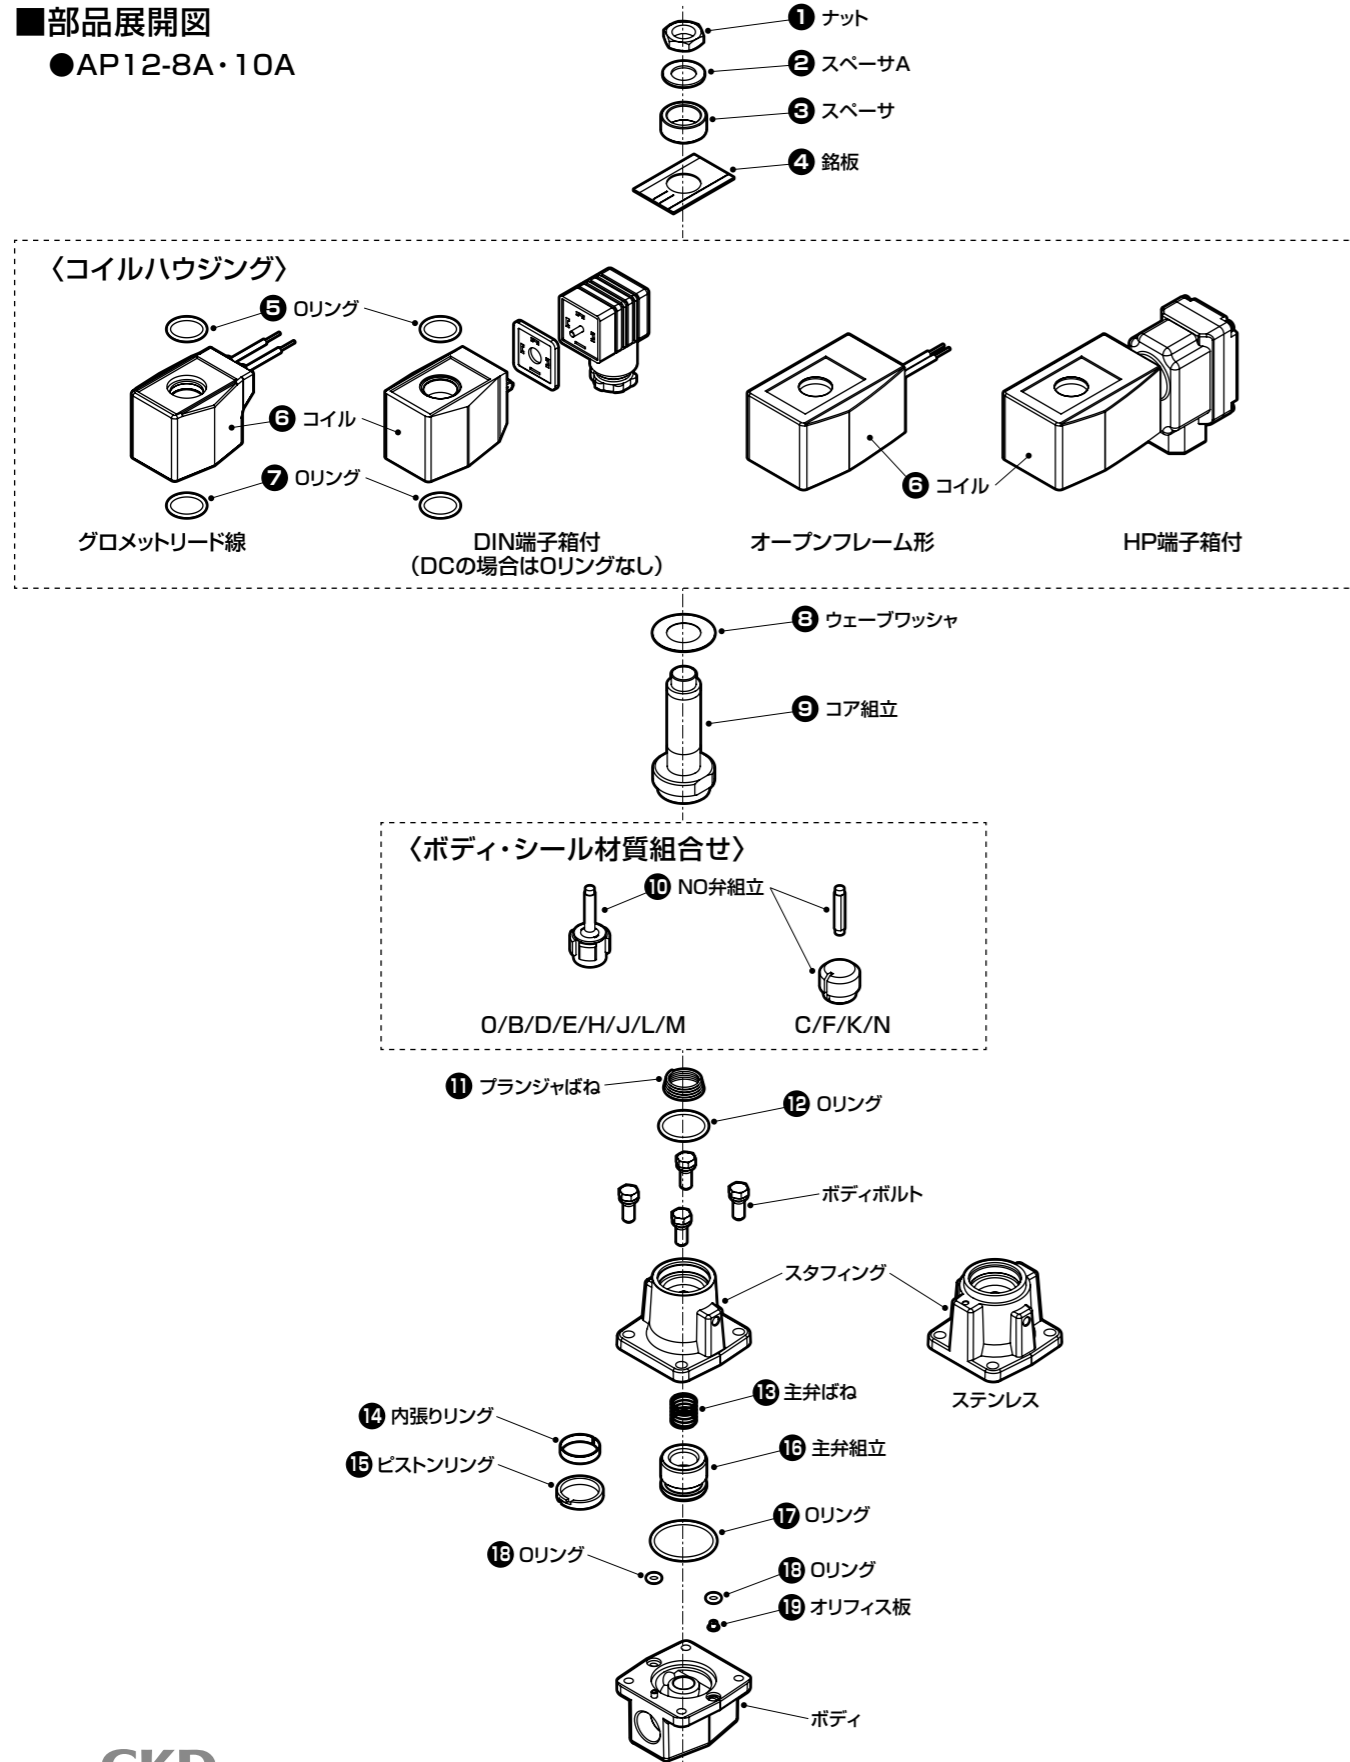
■部品展開図
●AP12-8A・10A

❶ ナット
❷ スペーサA
❸ スペーサ
❹ 銘板

〈コイルハウジング〉
❺ Oリング
❻ コイル
❼ Oリング
❻ コイル

グロメットリード線
DIN端子箱付
(DCの場合はOリングなし)
オープンフレーム形
HP端子箱付

❽ ウェーブワッシャ
❾ コア組立

〈ボディ・シール材質組合せ〉
❿ NO弁組立
O/B/D/E/H/J/L/M
C/F/K/N

⓫ プランジャばね
⓬ Oリング
ボディボルト
スタフィング
ステンレス
⓭ 主弁ばね
⓮ 内張りリング
⓯ ピストンリング
⓰ 主弁組立
⓱ Oリング
⓲ Oリング
⓲ Oリング
⓳ オリフィス板
ボディ

CKD